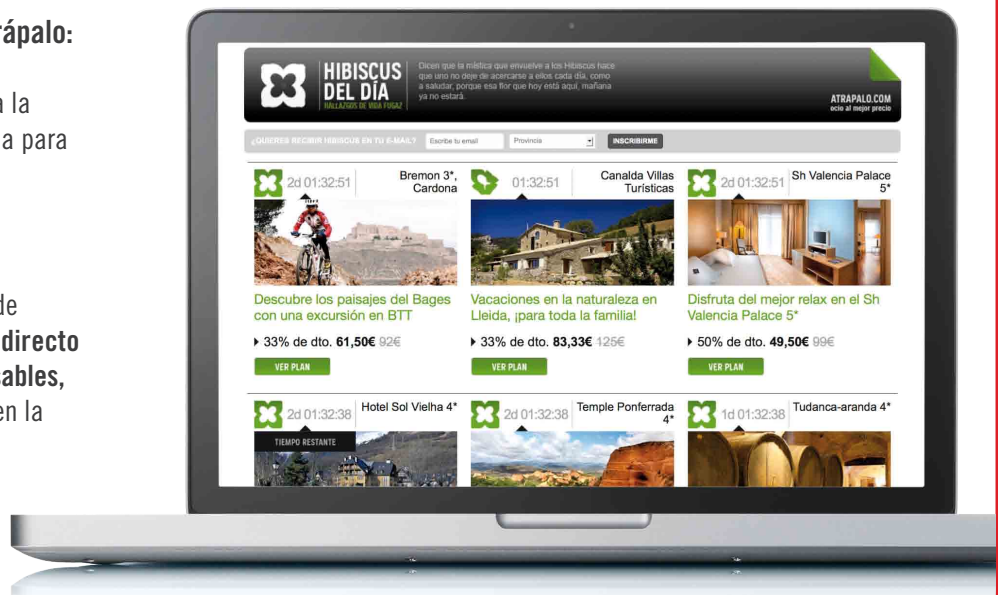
rápalo:

a la
a para

de
directo
ables,
en la

HIBISCUS DEL DÍA
HALLAZGOS DE VIDA FUGAZ

Dicen que la mística que envuelve a los Hibiscus hace que uno no deje de acercarse a ellos cada día, como a saludar, porque esa flor que hoy está aquí, mañana ya no estará.

ATRAPALO.COM
ocio al mejor precio

¿QUIERES RECIBIR HIBISCUS EN TU E-MAIL? Escribe tu email Provincia INSCRIBIRME

2d 01:32:51 Bremon 3*, Cardona

Descubre los paisajes del Bages con una excursión en BTT

33% de dto. 61,50€ 92€

VER PLAN

01:32:51 Canalda Villas Turísticas

Vacaciones en la naturaleza en Lleida, ¡para toda la familia!

33% de dto. 83,33€ 125€

VER PLAN

2d 01:32:51 Sh Valencia Palace 5*

Disfruta del mejor relax en el Sh Valencia Palace 5*

50% de dto. 49,50€ 99€

VER PLAN

2d 01:32:38 Hotel Sol Vielha 4*

TIEMPO RESTANTE

2d 01:32:38 Temple Ponferrada 4*

1d 01:32:38 Tudanca-aranda 4*